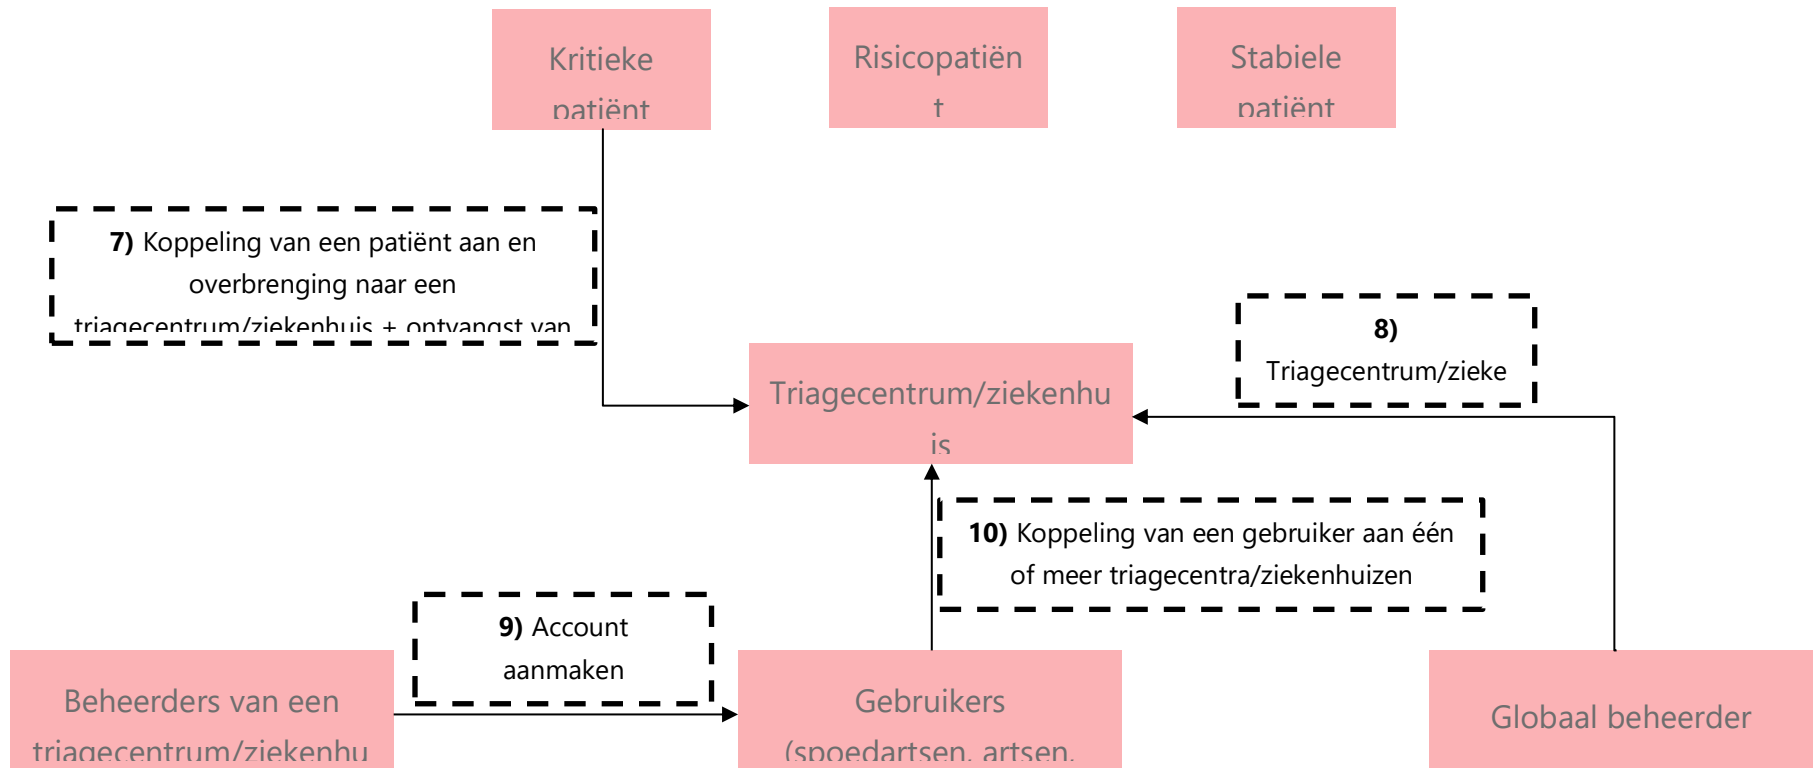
Kritieke patiënt

Risicopatiën t

Stabiele patiënt

**7)** Koppeling van een patiënt aan en overbrenging naar een triagecentrum/ziekenhuis + ontvangst van

**8)** Triagecentrum/zieke

Triagecentrum/ziekenhu is

**10)** Koppeling van een gebruiker aan één of meer triagecentra/ziekenhuizen

**9)** Account aanmaken

Beheerders van een triagecentrum/ziekenhu

Gebruikers (spoedartsen, artsen,

Globaal beheerder